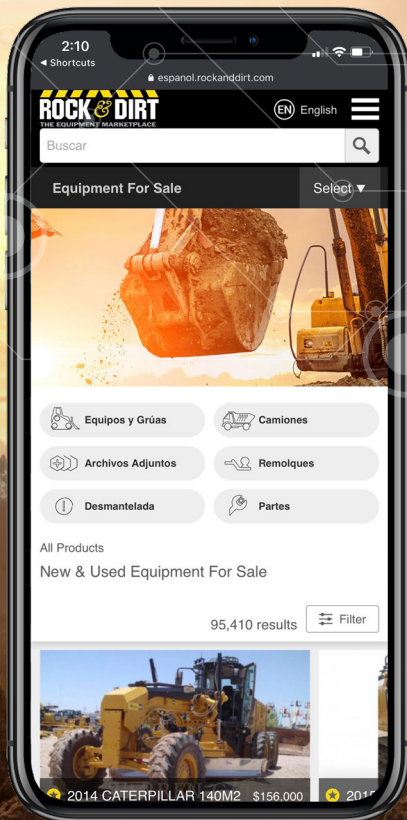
2:10
◂ Shortcuts
espanol.rockanddirt.com

ROCK & DIRT
THE EQUIPMENT MARKETPLACE

EN English

Buscar

Equipment For Sale
Select ▾

Equipos y Grúas
Camiones
Archivos Adjuntos
Remolques
Desmantelada
Partes

All Products
New & Used Equipment For Sale

95,410 results
Filter

2014 CATERPILLAR 140M2 $156,000
201